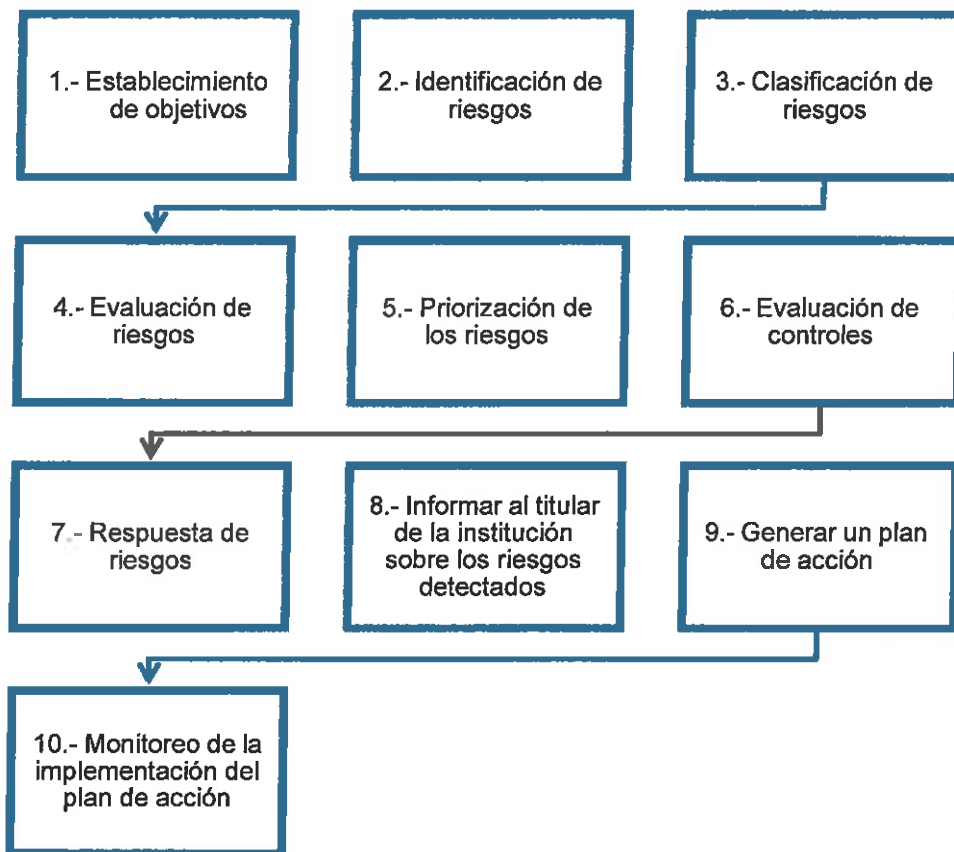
1.- Establecimiento de objetivos

2.- Identificación de riesgos

3.- Clasificación de riesgos

4.- Evaluación de riesgos

5.- Priorización de los riesgos

6.- Evaluación de controles

7.- Respuesta de riesgos

8.- Informar al titular de la institución sobre los riesgos detectados

9.- Generar un plan de acción

10.- Monitoreo de la implementación del plan de acción